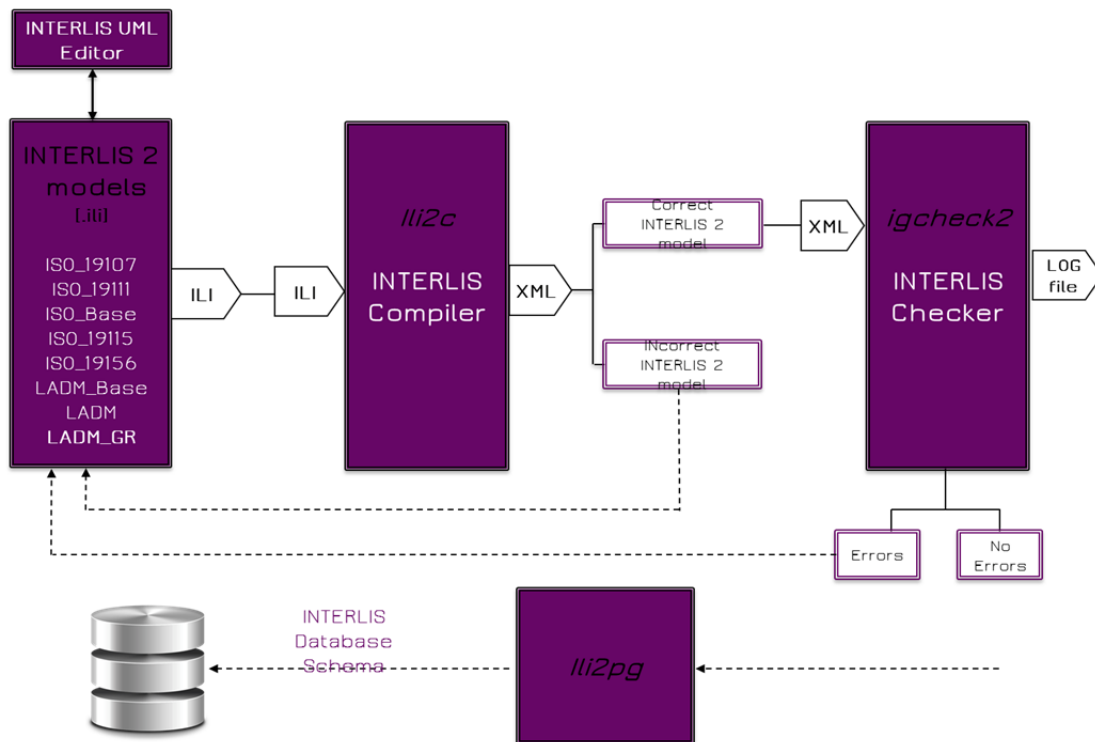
INTERLIS UML Editor

INTERLIS 2 models
[.ili]

ISO_19107
ISO_19111
ISO_Base
ISO_19115
ISO_19156
LADM_Base
LADM
LADM_GR

ILI

ILI

Ili2c

INTERLIS Compiler

XML

Correct INTERLIS 2 model

INcorrect INTERLIS 2 model

XML

igcheck2

INTERLIS Checker

LOG file

Errors

No Errors

INTERLIS Database Schema

Ili2pg